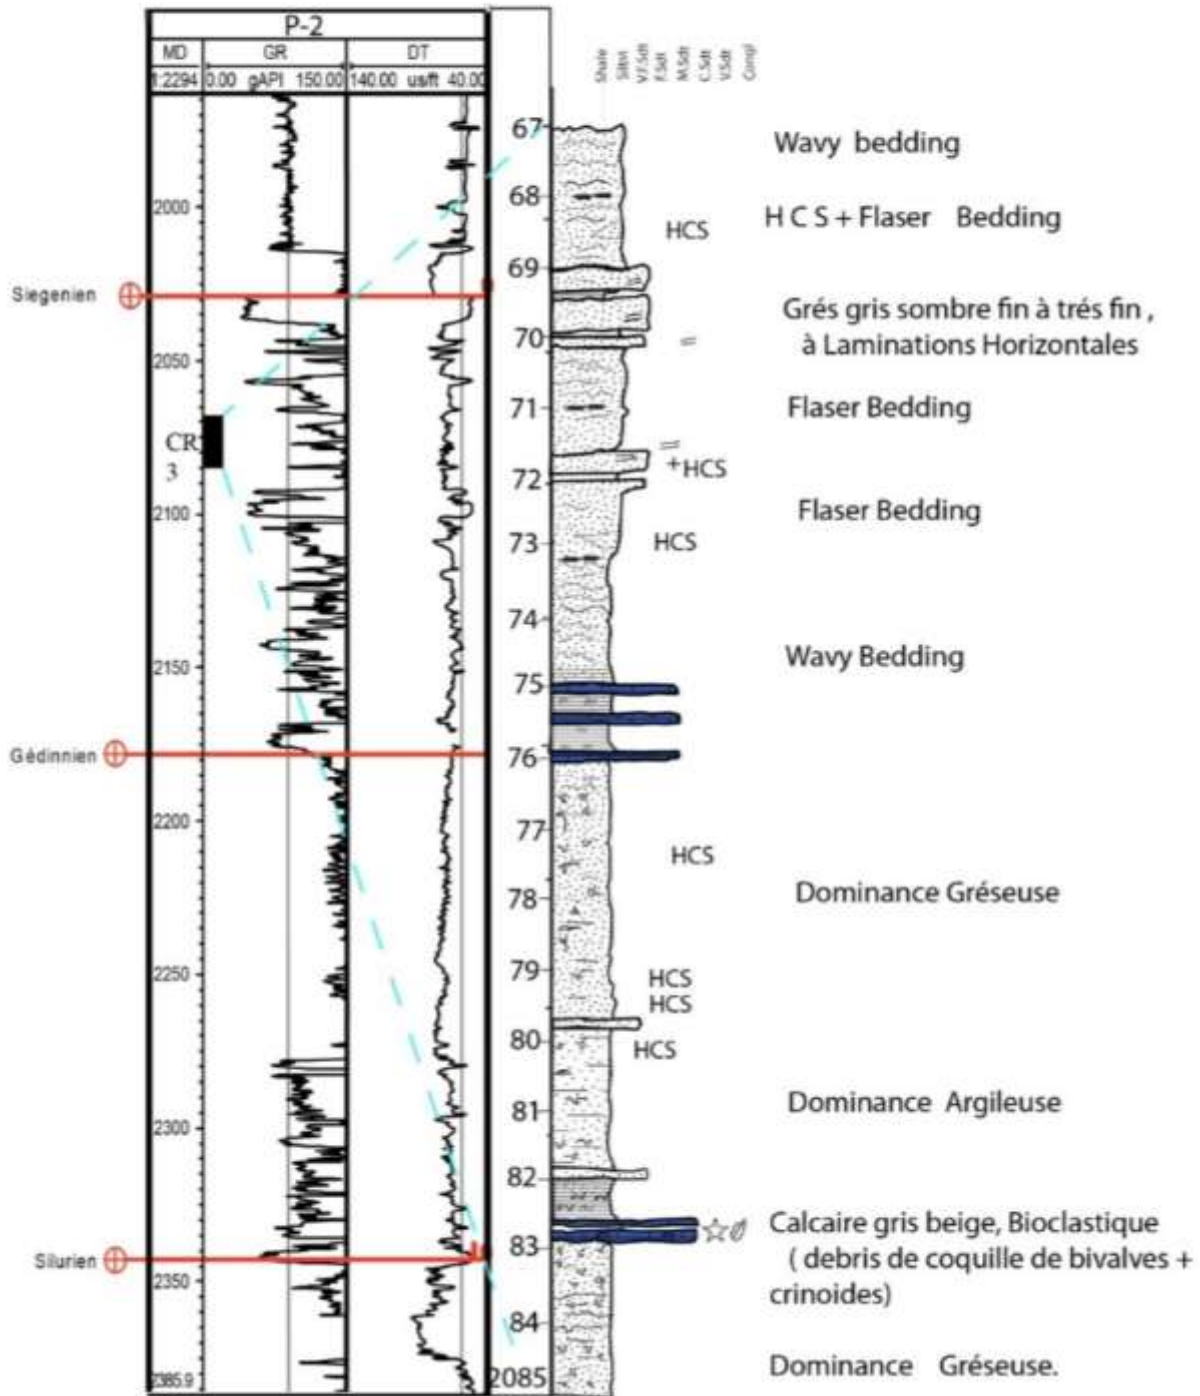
P-2

| MD | GR | DT |
|---|---|---|
| 1:2294 | 0.00 gAPI 150.00 | 140.00 us/ft 40.00 |

2000
2050
2100
2150
2200
2250
2300
2350
2385.9

Siegenien
Gédinnien
Silurien

CR 3

Shale Siltst V.F.Sdt F.Sdt M.Sdt C.Sdt V.Sdt Congl

67
68
69
70
71
72
73
74
75
76
77
78
79
80
81
82
83
84
2085

Wavy bedding
HCS
H C S + Flaser Bedding
Grés gris sombre fin à trés fin , à Laminations Horizontales
Flaser Bedding
+HCS
Flaser Bedding
HCS
Wavy Bedding
HCS
Dominance Gréseuse
HCS
HCS
HCS
Dominance Argileuse
Calcaire gris beige, Bioclastique ( debris de coquille de bivalves + crinoides)
Dominance Gréseuse.